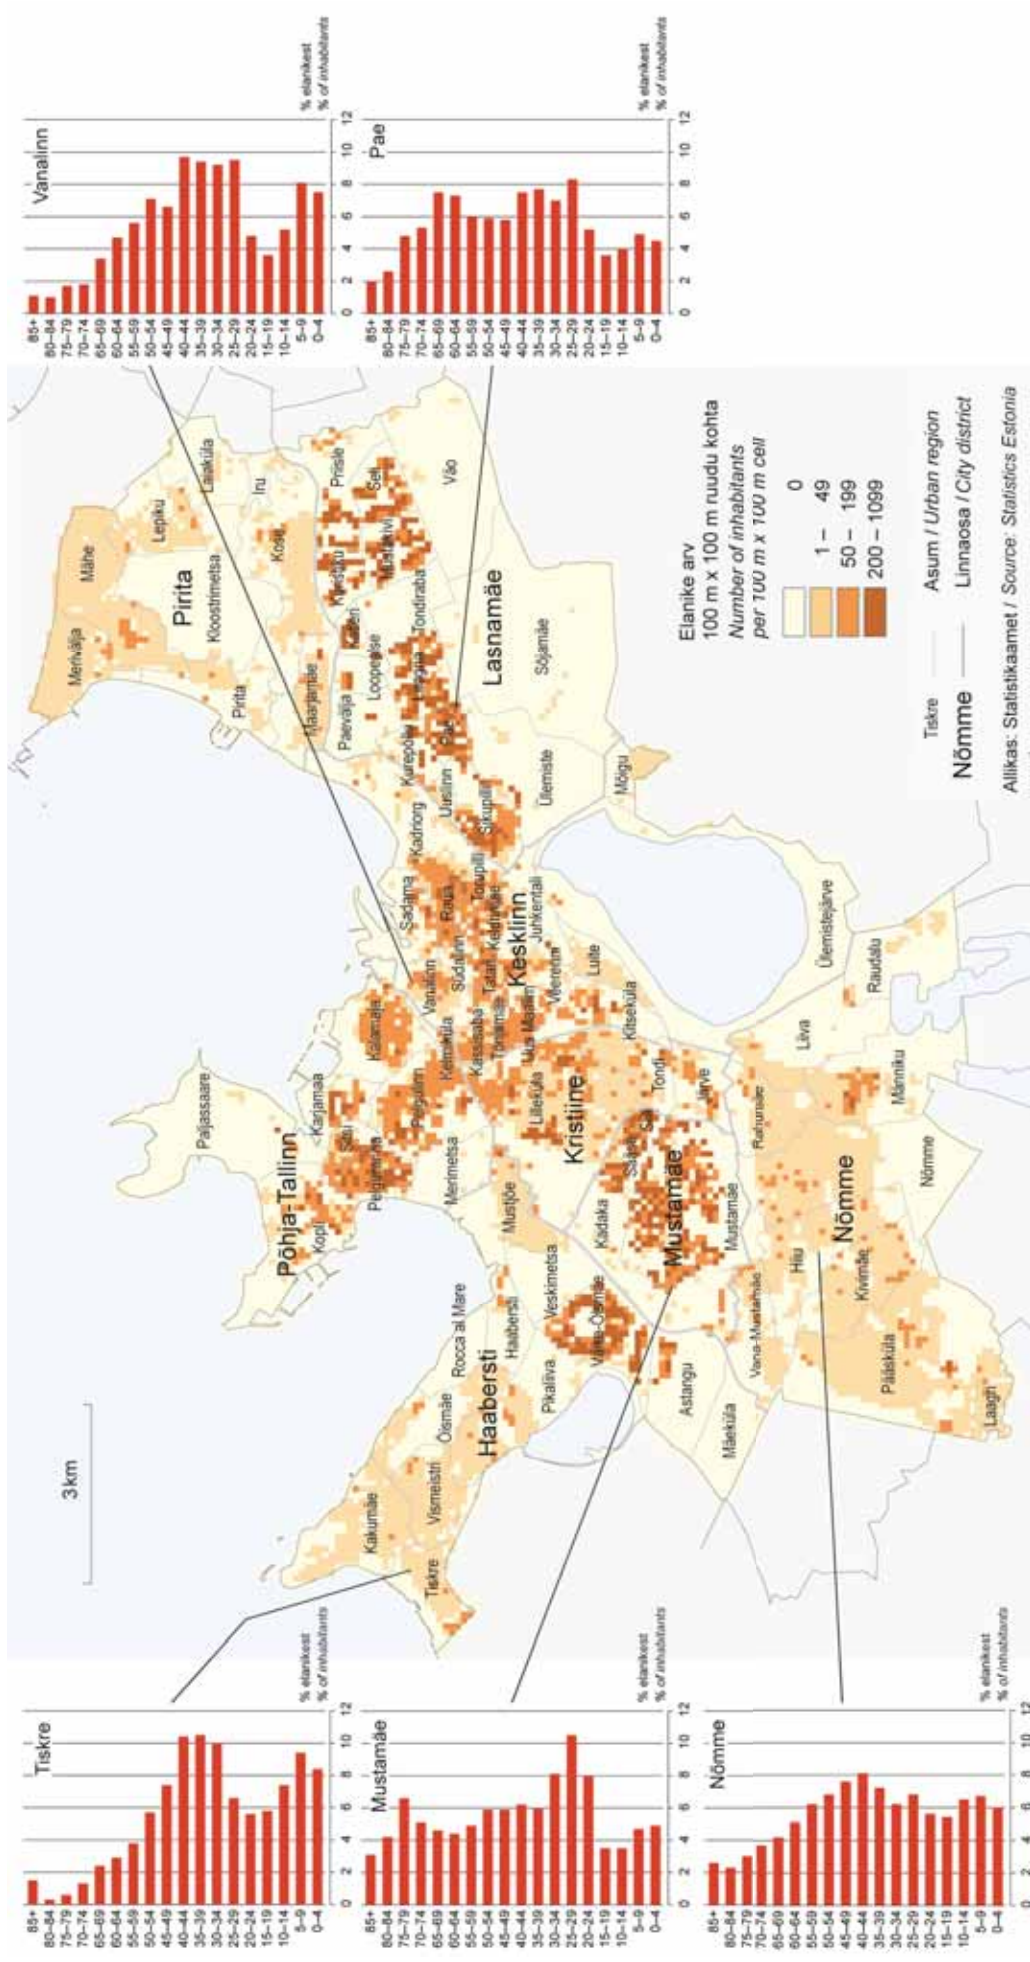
Vanalinn

85+
80–84
75–79
70–74
65–69
60–64
55–59
50–54
45–49
40–44
35–39
30–34
25–29
20–24
15–19
10–14
5–9
0–4

0 2 4 6 8 10 12
% elanikest
% of inhabitants

Pae

85+
80–84
75–79
70–74
65–69
60–64
55–59
50–54
45–49
40–44
35–39
30–34
25–29
20–24
15–19
10–14
5–9
0–4

0 2 4 6 8 10 12
% elanikest
% of inhabitants

Tiskre

85+
80–84
75–79
70–74
65–69
60–64
55–59
50–54
45–49
40–44
35–39
30–34
25–29
20–24
15–19
10–14
5–9
0–4

0 2 4 6 8 10 12
% elanikest
% of inhabitants

Mustamäe

85+
80–84
75–79
70–74
65–69
60–64
55–59
50–54
45–49
40–44
35–39
30–34
25–29
20–24
15–19
10–14
5–9
0–4

0 2 4 6 8 10 12
% elanikest
% of inhabitants

Nõmme

85+
80–84
75–79
70–74
65–69
60–64
55–59
50–54
45–49
40–44
35–39
30–34
25–29
20–24
15–19
10–14
5–9
0–4

0 2 4 6 8 10 12
% elanikest
% of inhabitants

3km

Pirita Merivälja Mähe Lepiku Laiaküla Kloostrimetsa Iru Kose Pirita Maarjamäe Paevälja Loopealse Kurepõllu Laagna Tondiraba Kallavere Kadaka Priisle Seli Mustakivi Lasnamäe Sõjamäe Väo Pae Ülemiste Uuslinn Sikupilli Kadriorg Mõigu Sadama Raua Torupilli Südalinn Kesklinn Tatari Kitseküla Juhkentali Veerenni Luite Ülemistejärve Raudalu Põhja-Tallinn Paljassaare Karjamaa Kalamaja Kopli Sitsi Pelgulinn Pelguranna Merimetsa Vanalinn Kelmiküla Kassisaba Tõnismägi Uus Maailm Lilleküla Kristiine Tondi Järve Sääse Siili Liiva Männiku Rahumäe Nõmme Mustjõe Kadaka Mustamäe Hiiu Kivimäe Pääsküla Laagri Vana-Mustamäe Astangu Mäeküla Haabersti Rocca al Mare Õismäe Veskimetsa Vana-Õismäe Pikaliiva Vismeistri Kakumäe Tiskre

Elanike arv
100 m x 100 m ruudu kohta
Number of inhabitants
per 100 m x 100 m cell

0
1 – 49
50 – 199
200 – 1099

Tiskre Asum / Urban region
Nõmme Linnaosa / City district

Allikas: Statistikaamet / Source: Statistics Estonia